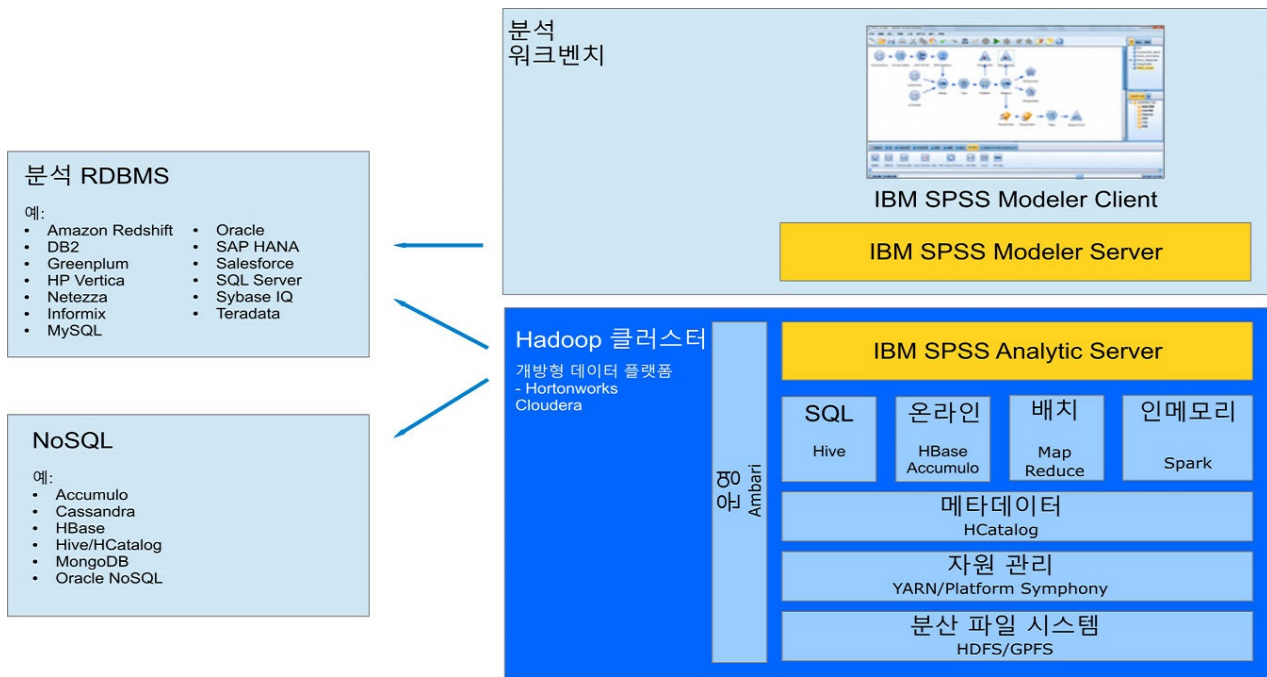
분석 RDBMS

예:
- Amazon Redshift
- DB2
- Greenplum
- HP Vertica
- Netezza
- Informix
- MySQL
- Oracle
- SAP HANA
- Salesforce
- SQL Server
- Sybase IQ
- Teradata

NoSQL

예:
- Accumulo
- Cassandra
- HBase
- Hive/HCatalog
- MongoDB
- Oracle NoSQL

분석 워크벤치

IBM SPSS Modeler Client

IBM SPSS Modeler Server

Hadoop 클러스터

개방형 데이터 플랫폼
- Hortonworks
Cloudera

운영 Ambari

IBM SPSS Analytic Server

SQL
Hive

온라인
HBase
Accumulo

배치
Map
Reduce

인메모리
Spark

메타데이터
HCatalog

자원 관리
YARN/Platform Symphony

분산 파일 시스템
HDFS/GPFS